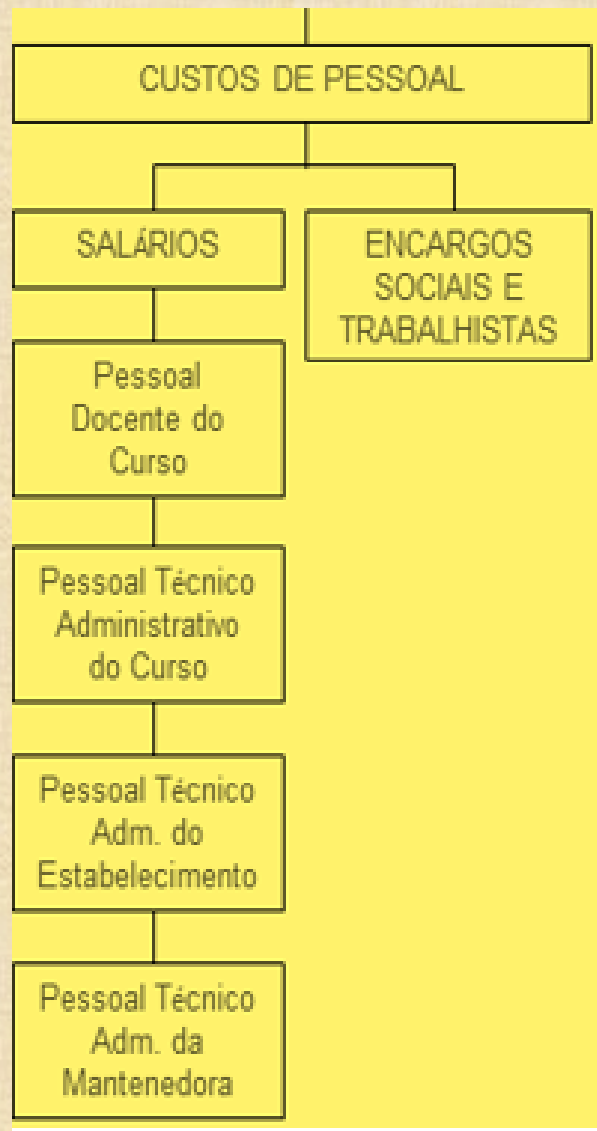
CUSTOS DE PESSOAL

SALÁRIOS

ENCARGOS SOCIAIS E TRABALHISTAS

Pessoal Docente do Curso

Pessoal Técnico Administrativo do Curso

Pessoal Técnico Adm. do Estabelecimento

Pessoal Técnico Adm. da Mantenedora